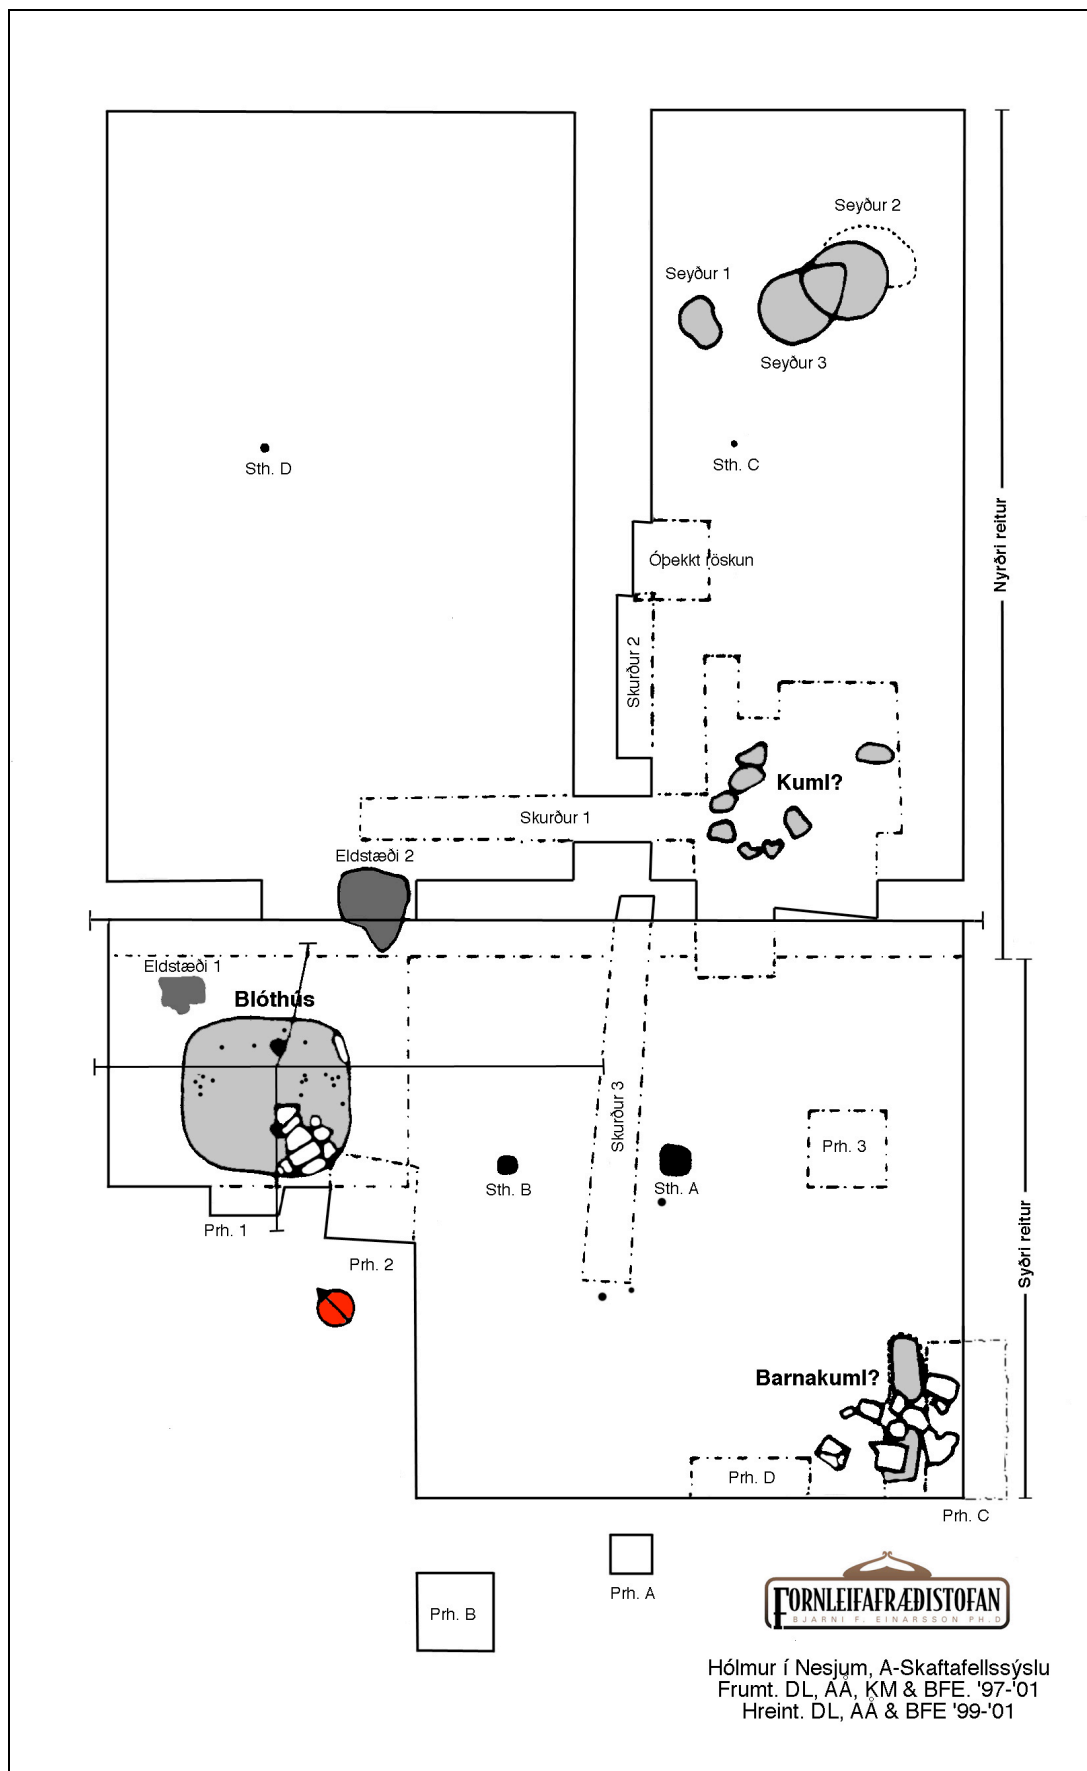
Seyður 2
Seyður 1
Seyður 3
Sth. D
Sth. C
Nyrðri reitur
Óþekkt röskun
Skurður 2
Kuml?
Skurður 1
Eldstæði 2
Eldstæði 1
Blóthús
Skurður 3
Prh. 3
Sth. B
Sth. A
Prh. 1
Prh. 2
Syðri reitur
Barnakuml?
Prh. D
Prh. C
Prh. A
Prh. B
FORNLEIFAFRÆÐISTOFAN
BJARNI F. EINARSSON PH.D
Hólmur í Nesjum, A-Skaftafellssýslu
Frumt. DL, AÅ, KM & BFE. '97-'01
Hreint. DL, AÅ & BFE '99-'01